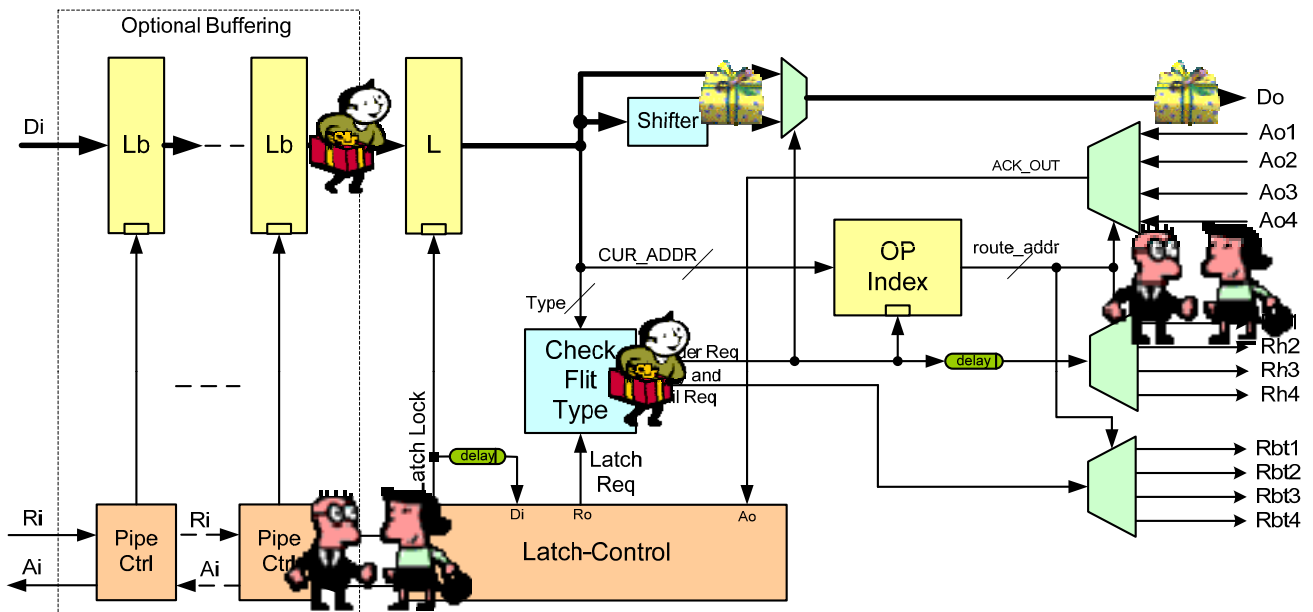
Optional Buffering

Di

Lb

Lb

L

Shifter

Do

Ao1

Ao2

Ao3

Ao4

ACK_OUT

CUR_ADDR

OP Index

route_addr

Type

Check Flit Type

er Req

and

il Req

delay

Rh2

Rh3

Rh4

Rbt1

Rbt2

Rbt3

Rbt4

Latch Lock

delay

Latch Req

Ri

Pipe Ctrl

Ri

Pipe Ctrl

Ai

Ai

Di

Ro

Ao

Latch-Control